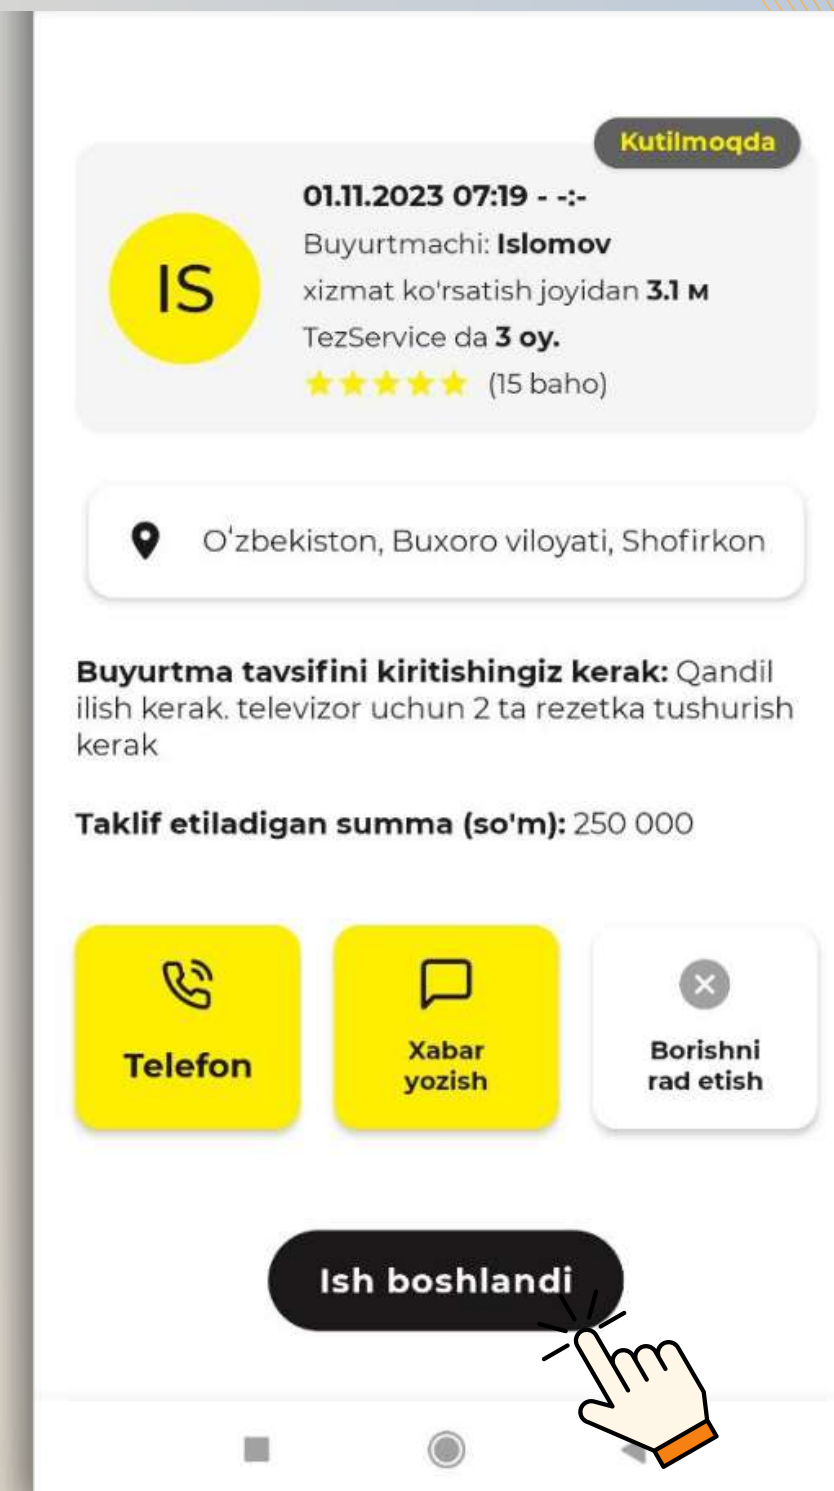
Kutilmoqda

IS

01.11.2023 07:19 - -:-
Buyurtmachi: Islomov
xizmat ko'rsatish joyidan 3.1 м
TezService da 3 oy.
(15 baho)

O'zbekiston, Buxoro viloyati, Shofirkon

Buyurtma tavsifini kiritishingiz kerak: Qandil ilish kerak. televizor uchun 2 ta rezetka tushurish kerak

Taklif etiladigan summa (so'm): 250 000

Telefon

Xabar yozish

Borishni rad etish

Ish boshlandi